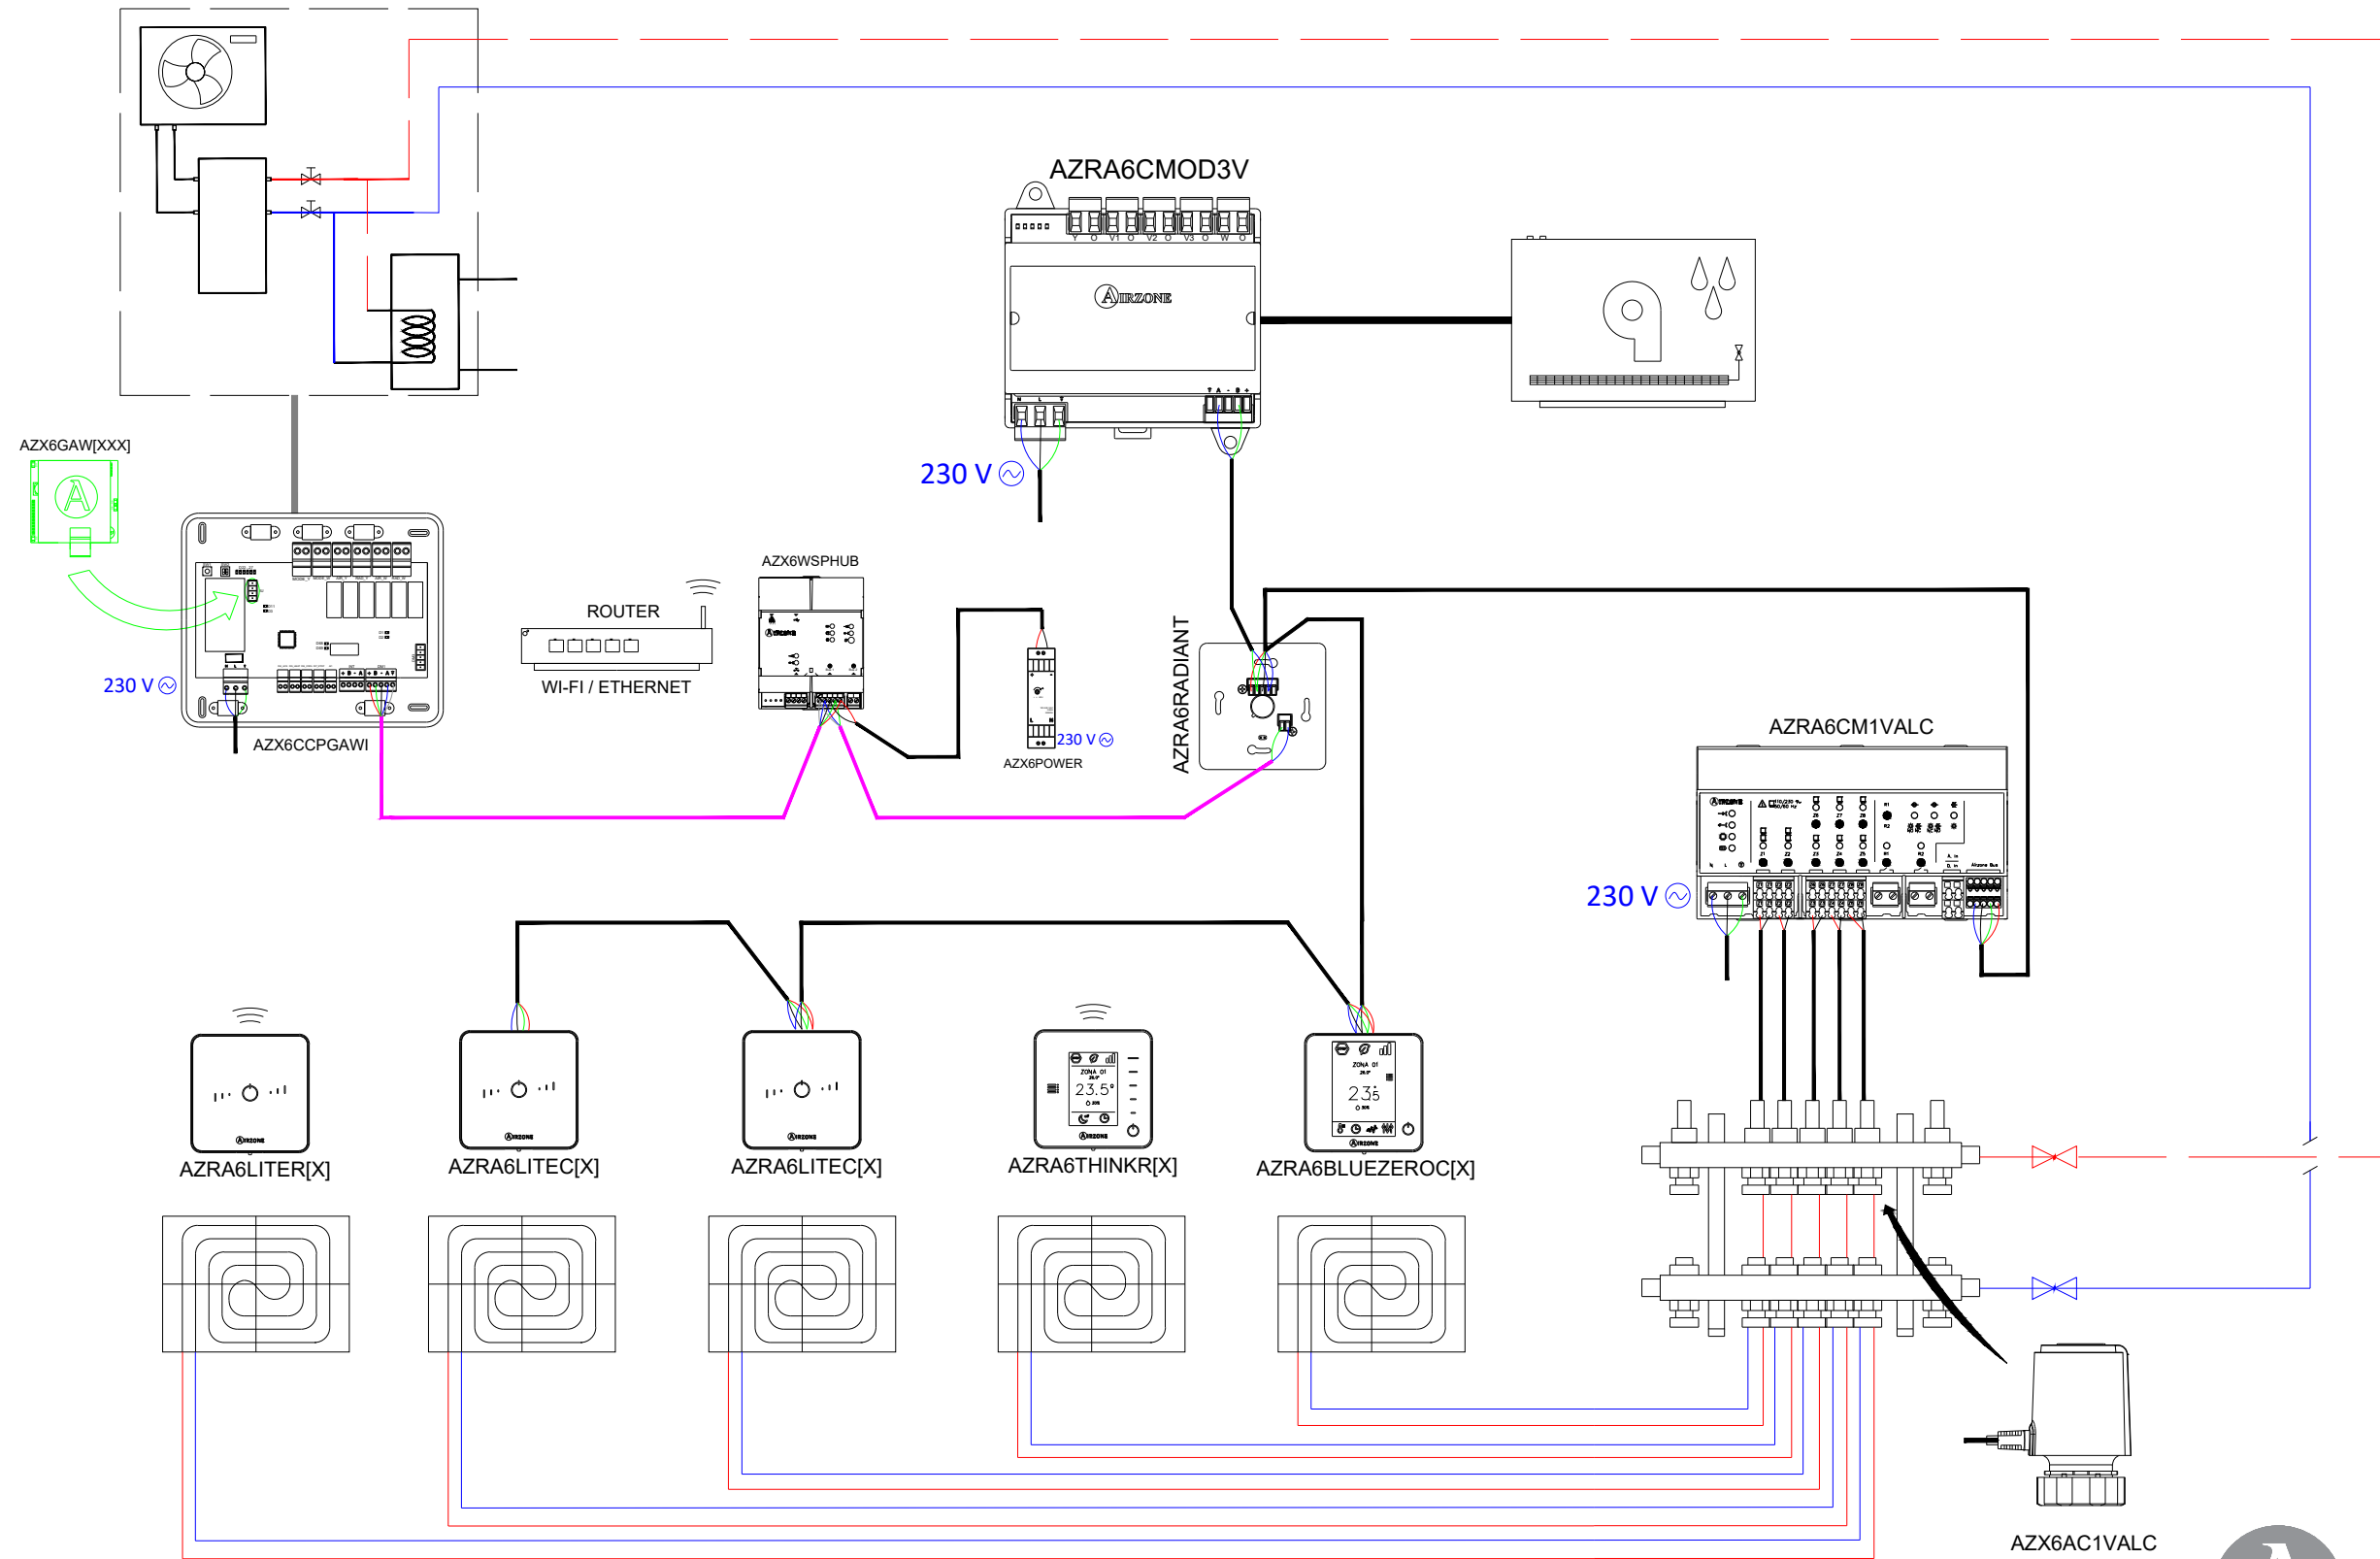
AZRA6CMOD3V

230 V

AZX6GAW[XXX]

230 V

AZX6CCPGAWI

ROUTER

WI-FI / ETHERNET

AZX6WSPHUB

230 V

AZX6POWER

AZRA6RADIANT

AZRA6CM1VALC

230 V

23.5°

23.5

AZRA6LITER[X]

AZRA6LITEC[X]

AZRA6LITEC[X]

AZRA6THINKR[X]

AZRA6BLUEZEROC[X]

AZX6AC1VALC